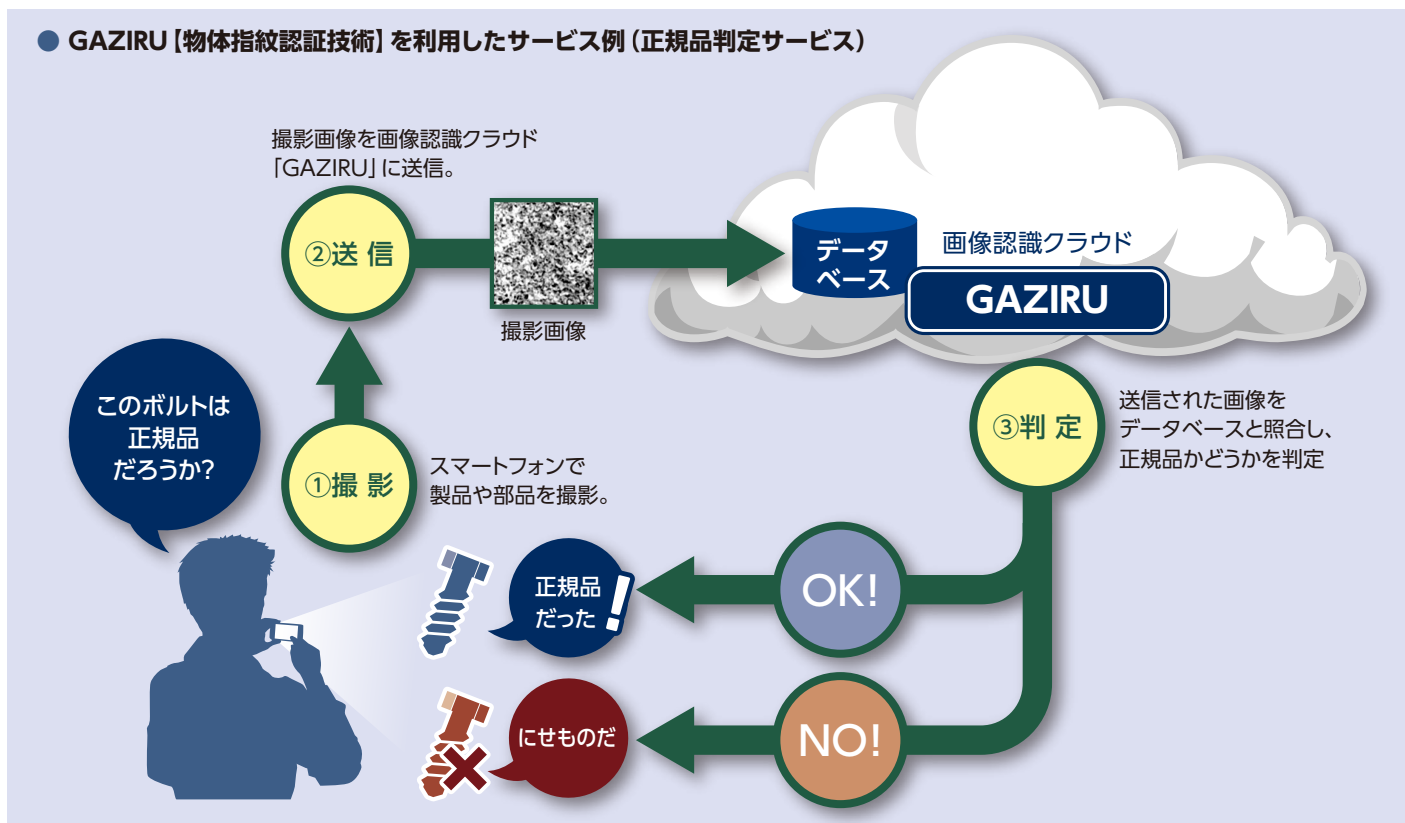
● GAZIRU【物体指紋認証技術】を利用したサービス例（正規品判定サービス）

撮影画像を画像認識クラウド「GAZIRU」に送信。

②送 信

撮影画像

データベース

画像認識クラウド

GAZIRU

このボルトは正規品だろうか?

①撮 影

スマートフォンで製品や部品を撮影。

③判 定

送信された画像をデータベースと照合し、正規品かどうかを判定

正規品だった!

OK!

にせものだ

NO!